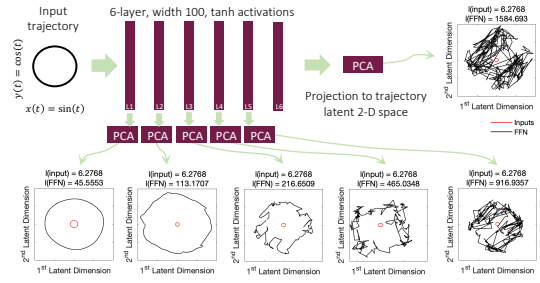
Input trajectory

$y(t) = \cos(t)$

$x(t) = \sin(t)$

6-layer, width 100, tanh activations

L1 L2 L3 L4 L5 L6

PCA PCA PCA PCA PCA

PCA

Projection to trajectory latent 2-D space

l(input) = 6.2768
l(FFN) = 1584.693

2$^{nd}$ Latent Dimension

1$^{st}$ Latent Dimension

Inputs
FFN

l(input) = 6.2768
l(FFN) = 45.5553

2$^{nd}$ Latent Dimension

1$^{st}$ Latent Dimension

l(input) = 6.2768
l(FFN) = 113.1707

2$^{nd}$ Latent Dimension

1$^{st}$ Latent Dimension

l(input) = 6.2768
l(FFN) = 216.6509

2$^{nd}$ Latent Dimension

1$^{st}$ Latent Dimension

l(input) = 6.2768
l(FFN) = 465.0348

2$^{nd}$ Latent Dimension

1$^{st}$ Latent Dimension

l(input) = 6.2768
l(FFN) = 916.9357

2$^{nd}$ Latent Dimension

1$^{st}$ Latent Dimension